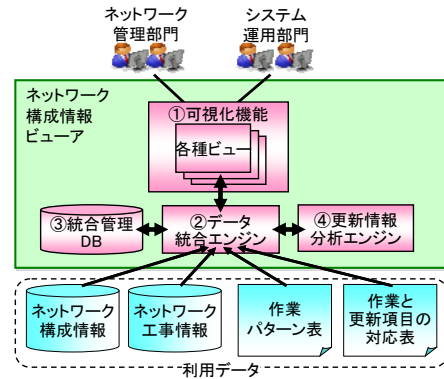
ネットワーク管理部門

システム運用部門

ネットワーク構成情報ビューア

①可視化機能

各種ビュー

③統合管理DB

②データ統合エンジン

④更新情報分析エンジン

ネットワーク構成情報

ネットワーク工事情報

作業パターン表

作業と更新項目の対応表

利用データ